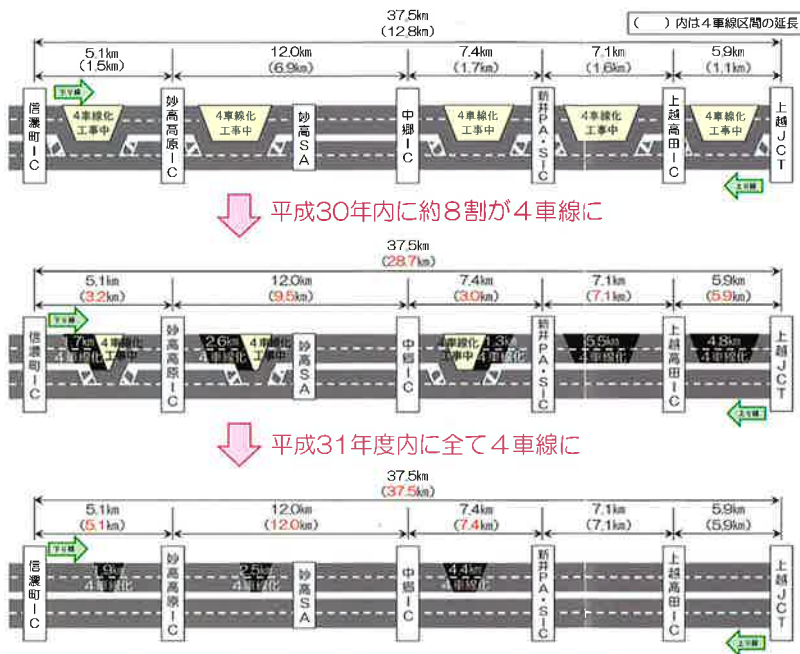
（　）内は４車線区間の延長

37.5km
(12.8km)

5.1km (1.5km)
12.0km (6.9km)
7.4km (1.7km)
7.1km (1.6km)
5.9km (1.1km)

下り線
信濃町IC
４車線化工事中
妙高高原IC
４車線化工事中
妙高SA
中郷IC
４車線化工事中
新井PA・SIC
４車線化工事中
上越高田IC
４車線化工事中
上越JCT
上り線

平成30年内に約８割が４車線に

37.5km
(28.7km)

5.1km (3.2km)
12.0km (9.5km)
7.4km (3.0km)
7.1km (7.1km)
5.9km (5.9km)

下り線
信濃町IC
1.7km ４車線化
４車線化工事中
妙高高原IC
2.6km ４車線化
４車線化工事中
妙高SA
中郷IC
４車線化工事中
1.3km ４車線化
新井PA・SIC
5.5km ４車線化
上越高田IC
4.8km ４車線化
上越JCT
上り線

平成31年度内に全て４車線に

37.5km
(37.5km)

5.1km (5.1km)
12.0km (12.0km)
7.4km (7.4km)
7.1km (7.1km)
5.9km (5.9km)

下り線
信濃町IC
1.9km ４車線化
妙高高原IC
2.5km ４車線化
妙高SA
中郷IC
4.4km ４車線化
新井PA・SIC
上越高田IC
上越JCT
上り線